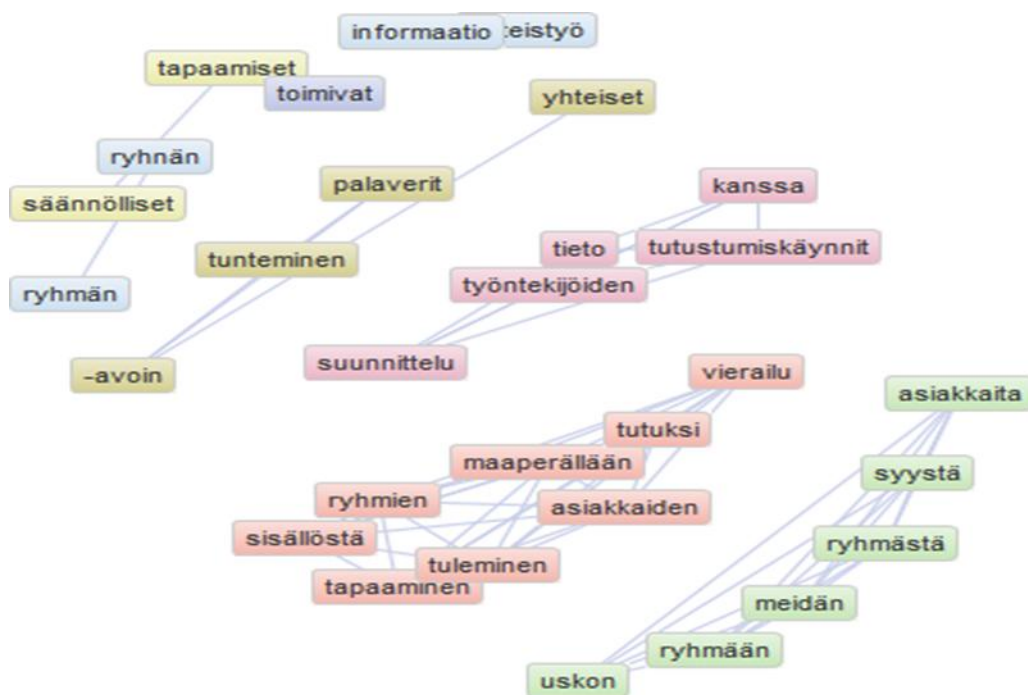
informaatio
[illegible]eistyö
tapaamiset
toimivat
yhteiset
ryhnän
palaverit
säännölliset
tunteminen
ryhmän
-avoin
kanssa
tieto
tutustumiskäynnit
työntekijöiden
suunnittelu
vierailu
tutuksi
maaperällään
ryhmien
asiakkaiden
sisällöstä
tuleminen
tapaaminen
asiakkaita
syystä
ryhmästä
meidän
ryhmään
uskon